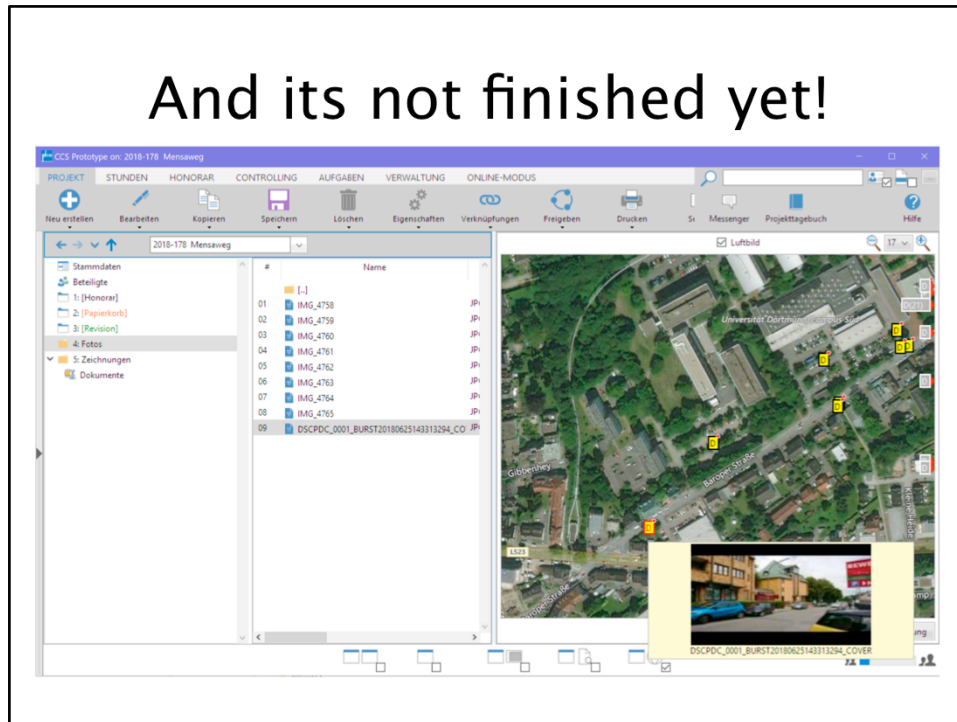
And its not finished yet!

CCS Prototype on: 2018-178 Mensaweg

PROJEKT STUNDEN HONORAR CONTROLLING AUFGABEN VERWALTUNG ONLINE-MODUS

Neu erstellen Bearbeiten Kopieren Speichern Löschen Eigenschaften Verknüpfungen Freigeben Drucken Messenger Projekttagebuch Hilfe

2018-178 Mensaweg

Luftbild

17

Stammdaten
Beteiligte
1: [Honorar]
2: [Papierkorb]
3: [Revision]
4: Fotos
5: Zeichnungen
Dokumente

| # | Name | |
|---|---|---|
| | [..] | |
| 01 | IMG_4758 | JP |
| 02 | IMG_4759 | JP |
| 03 | IMG_4760 | JP |
| 04 | IMG_4761 | JP |
| 05 | IMG_4762 | JP |
| 06 | IMG_4763 | JP |
| 07 | IMG_4764 | JP |
| 08 | IMG_4765 | JP |
| 09 | DSCPDC_0001_BURST20180625143313294_CO | JP |

Universität Dortmund Campus Süd

Gibbenhey

Baroper Straße

L523

DSCPDC_0001_BURST20180625143313294_COVER